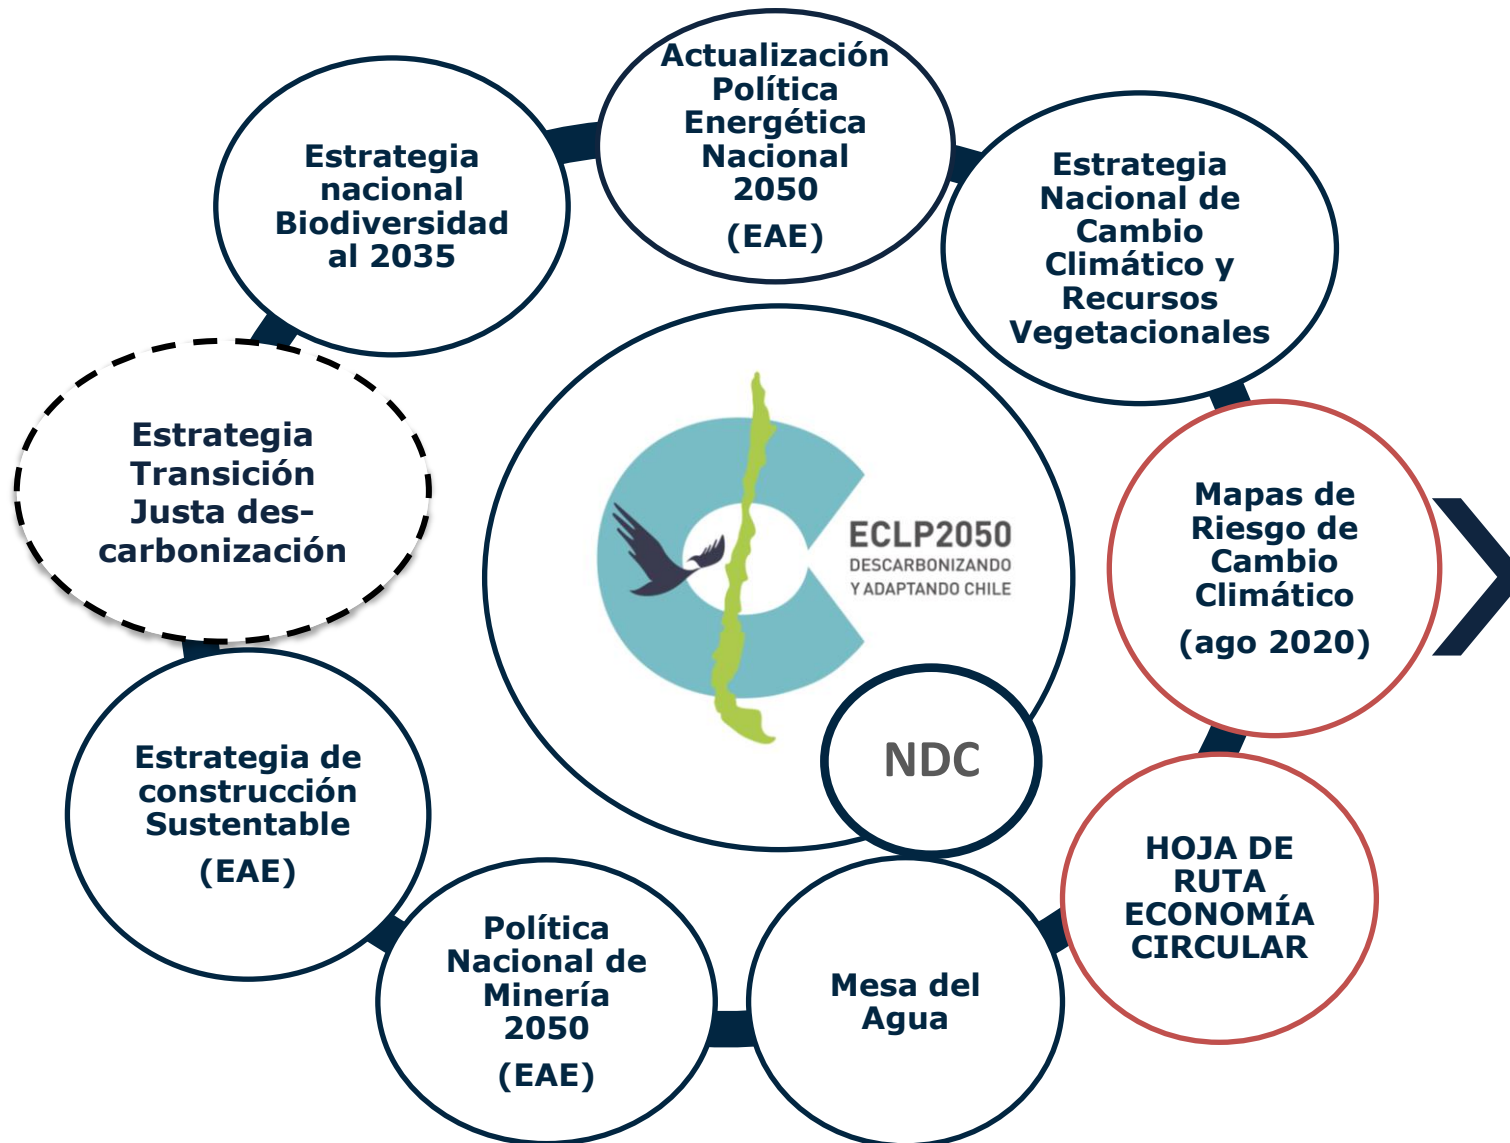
Actualización Política Energética Nacional 2050
(EAE)

Estrategia nacional Biodiversidad al 2035

Estrategia Nacional de Cambio Climático y Recursos Vegetacionales

Estrategia Transición Justa descarbonización

ECLP2050
DESCARBONIZANDO Y ADAPTANDO CHILE

NDC

Mapas de Riesgo de Cambio Climático
(ago 2020)

Estrategia de construcción Sustentable
(EAE)

HOJA DE RUTA ECONOMÍA CIRCULAR

Política Nacional de Minería 2050
(EAE)

Mesa del Agua